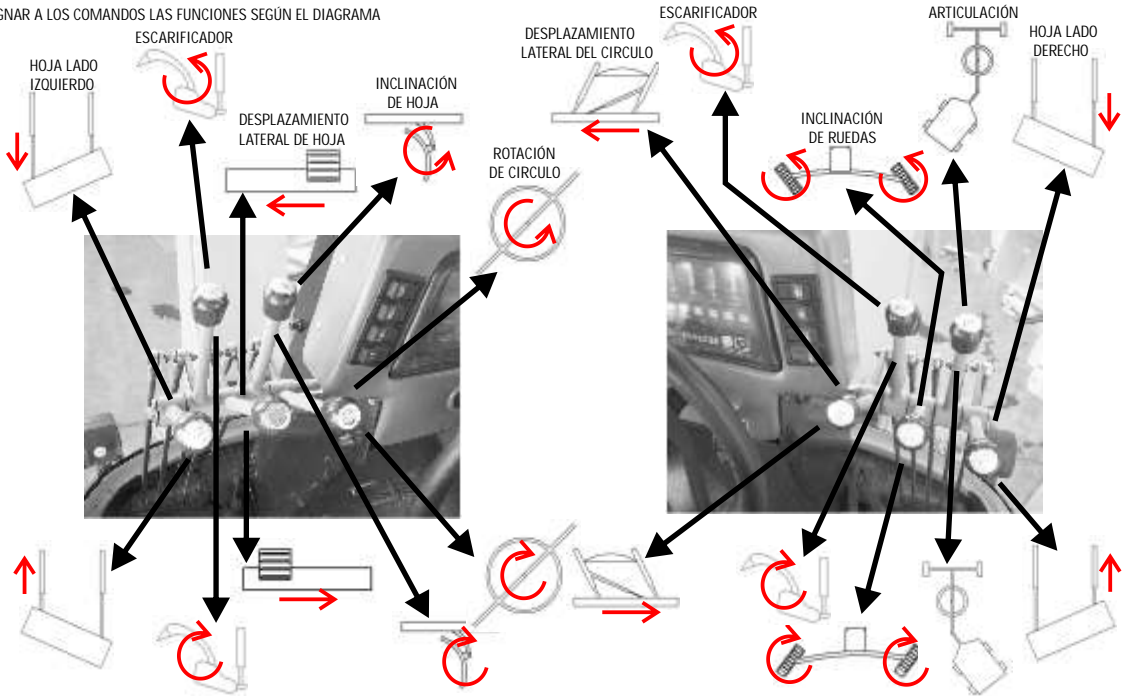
GNAR A LOS COMANDOS LAS FUNCIONES SEGÚN EL DIAGRAMA

HOJA LADO IZQUIERDO

ESCARIFICADOR

DESPLAZAMIENTO LATERAL DE HOJA

INCLINACIÓN DE HOJA

ROTACIÓN DE CIRCULO

DESPLAZAMIENTO LATERAL DEL CIRCULO

ESCARIFICADOR

INCLINACIÓN DE RUEDAS

ARTICULACIÓN

HOJA LADO DERECHO